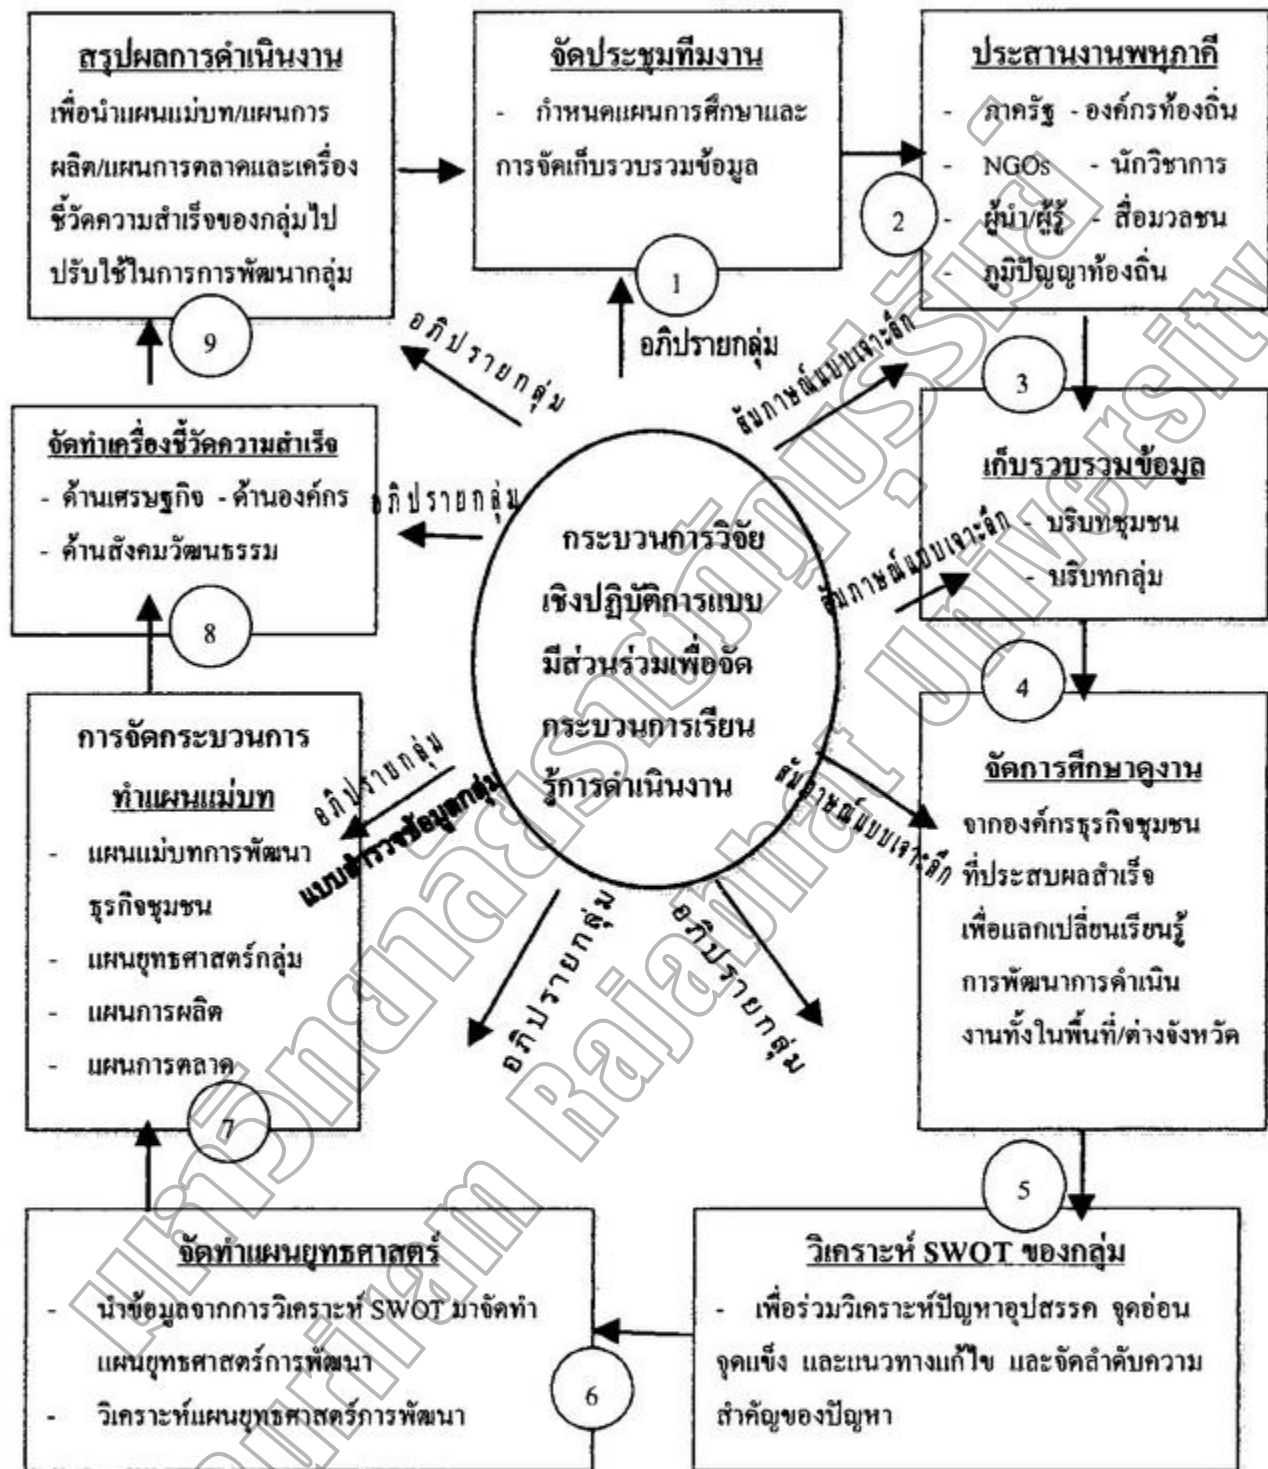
สรุปผลการดำเนินงาน
เพื่อนำแผนแม่บท/แผนการผลิต/แผนการตลาดและเครื่องชี้วัดความสำเร็จของกลุ่มไปปรับใช้ในการการพัฒนากลุ่ม

9

จัดประชุมทีมงาน
- กำหนดแผนการศึกษาและการจัดเก็บรวบรวมข้อมูล

1

ประสานงานพหุภาคี
- ภาครัฐ - องค์กรท้องถิ่น
- NGOs - นักวิชาการ
- ผู้นำ/ผู้รู้ - สื่อมวลชน
- ภูมิปัญญาท้องถิ่น

2

อภิปรายกลุ่ม

อภิปรายกลุ่ม

สัมภาษณ์แบบเจาะลึก

3

จัดทำเครื่องชี้วัดความสำเร็จ
- ด้านเศรษฐกิจ - ด้านองค์กร
- ด้านสังคมวัฒนธรรม

8

อภิปรายกลุ่ม

กระบวนการวิจัยเชิงปฏิบัติการแบบมีส่วนร่วมเพื่อจัดกระบวนการเรียนรู้การดำเนินงาน

เก็บรวบรวมข้อมูล
- บริบทชุมชน
- บริบทกลุ่ม

สัมภาษณ์แบบเจาะลึก

4

การจัดกระบวนการทำแผนแม่บท
- แผนแม่บทการพัฒนาธุรกิจชุมชน
- แผนยุทธศาสตร์กลุ่ม
- แผนการผลิต
- แผนการตลาด

7

อภิปรายกลุ่ม

แบบสำรวจข้อมูลกลุ่ม

สัมภาษณ์แบบเจาะลึก

จัดการศึกษาดูงาน
จากองค์กรธุรกิจชุมชนที่ประสบผลสำเร็จ เพื่อแลกเปลี่ยนเรียนรู้การพัฒนาการดำเนินงานทั้งในพื้นที่/ต่างจังหวัด

อภิปรายกลุ่ม

อภิปรายกลุ่ม

5

จัดทำแผนยุทธศาสตร์
- นำข้อมูลจากการวิเคราะห์ SWOT มาจัดทำแผนยุทธศาสตร์การพัฒนา
- วิเคราะห์แผนยุทธศาสตร์การพัฒนา

6

วิเคราะห์ SWOT ของกลุ่ม
- เพื่อร่วมวิเคราะห์ปัญหาอุปสรรค จุดอ่อน จุดแข็ง และแนวทางแก้ไข และจัดลำดับความสำคัญของปัญหา

มหาวิทยาลัยราชภัฏบุรีรัมย์
Rajabhat University